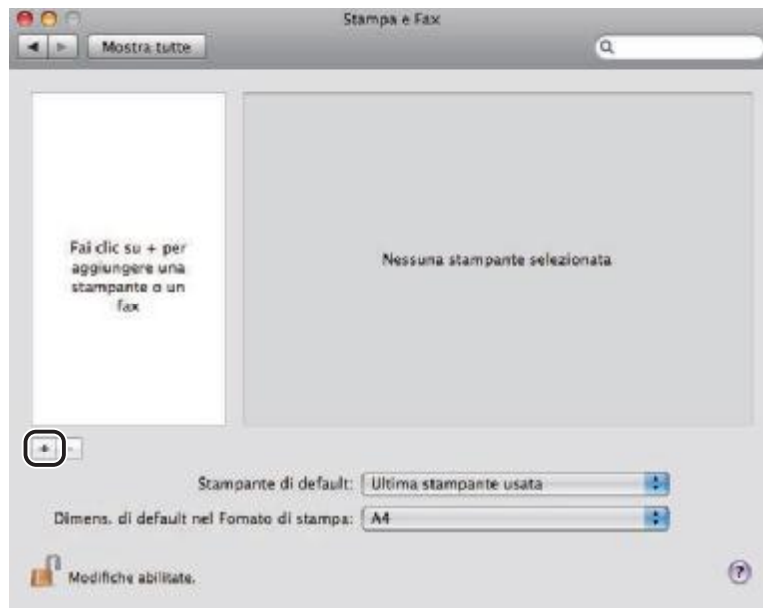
Stampa e Fax

Mostra tutte

Fai clic su + per aggiungere una stampante o un fax

Nessuna stampante selezionata

+ -

Stampante di default: Ultima stampante usata

Dimens. di default nel Formato di stampa: A4

Modifiche abilitate.

?